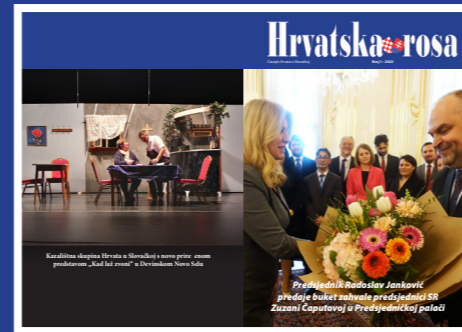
Hrvatska rosa

Časopis Hrvata u Slovačkoj

Broj 1 · 2020

Kazališna skupina Hrvata u Slovačkoj s novo prire enom predstavom „Kad laž zvoni" u Devínskom Novo Selu

Predsjednik Radoslav Janković predaje buket zahvale predsjednici SR Zuzani Čaputovoj u Predsjedničkoj palači